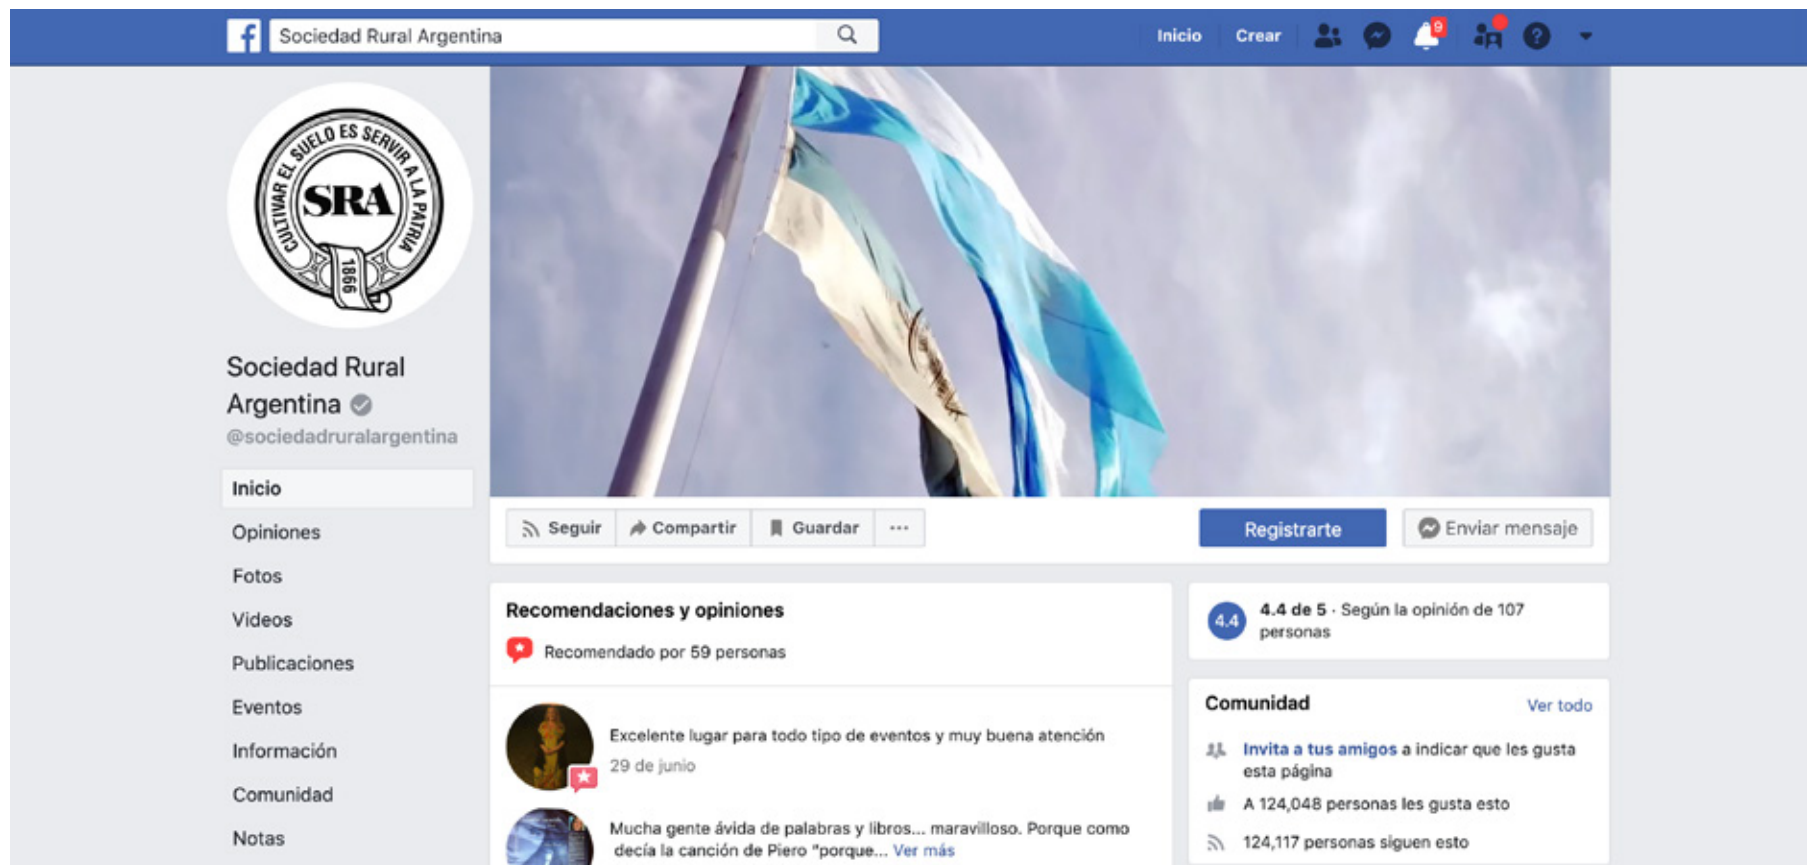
Sociedad Rural Argentina

Inicio Crear 9

CULTIVAR EL SUELO ES SERVIR A LA PATRIA
SRA
1866

Sociedad Rural Argentina
@sociedadruralargentina

Inicio
Opiniones
Fotos
Videos
Publicaciones
Eventos
Información
Comunidad
Notas

Seguir Compartir Guardar ···

Registrarte

Enviar mensaje

Recomendaciones y opiniones

Recomendado por 59 personas

Excelente lugar para todo tipo de eventos y muy buena atención
29 de junio

Mucha gente ávida de palabras y libros... maravilloso. Porque como decía la canción de Piero "porque... Ver más

4.4

4.4 de 5 · Según la opinión de 107 personas

Comunidad Ver todo

Invita a tus amigos a indicar que les gusta esta página

A 124,048 personas les gusta esto

124,117 personas siguen esto